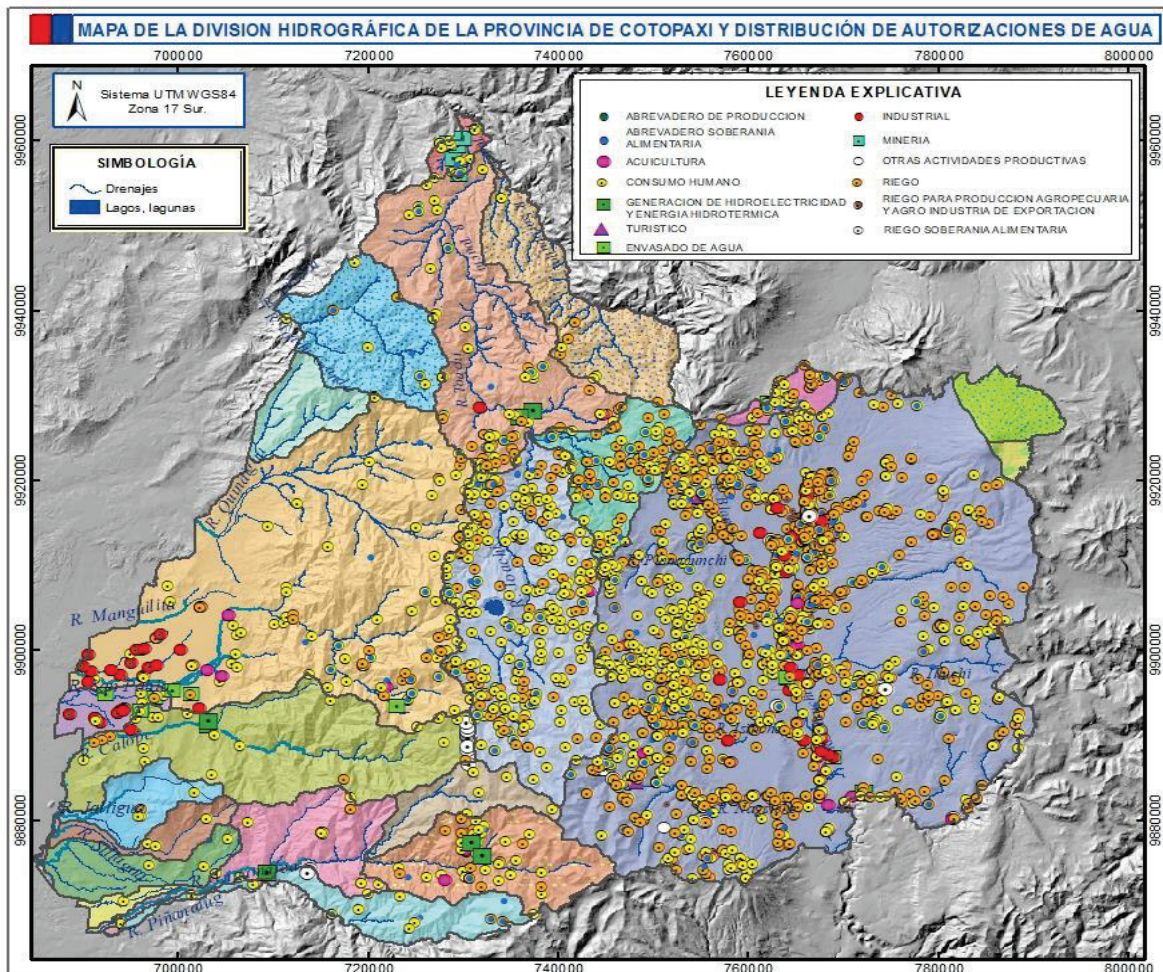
MAPA DE LA DIVISION HIDROGRÁFICA DE LA PROVINCIA DE COTOPAXI Y DISTRIBUCIÓN DE AUTORIZACIONES DE AGUA

700000 720000 740000 760000 780000 800000

N
Sistema UTM WGS84
Zona 17 Sur.

SIMBOLOGÍA
Drenajes
Lagos, lagunas

LEYENDA EXPLICATIVA
ABREVADERO DE PRODUCCION
ABREVADERO SOBERANIA ALIMENTARIA
ACUICULTURA
CONSUMO HUMANO
GENERACION DE HIDROELECTRICIDAD Y ENERGIA HIDROTERMICA
TURISTICO
ENVASADO DE AGUA
INDUSTRIAL
MINERIA
OTRAS ACTIVIDADES PRODUCTIVAS
RIEGO
RIEGO PARA PRODUCCION AGROPECUARIA Y AGRO INDUSTRIA DE EXPORTACION
RIEGO SOBERANIA ALIMENTARIA

9960000
9940000
9920000
9900000
9880000

R. Toachi
R. Quindigua
R. Mangalita
R. Calope
R. Jalligua
R. Villacangu
R. Pinanalug
R. Pumacunchi
R. Cutuchi
R. Illuchi

700000 720000 740000 760000 780000 800000